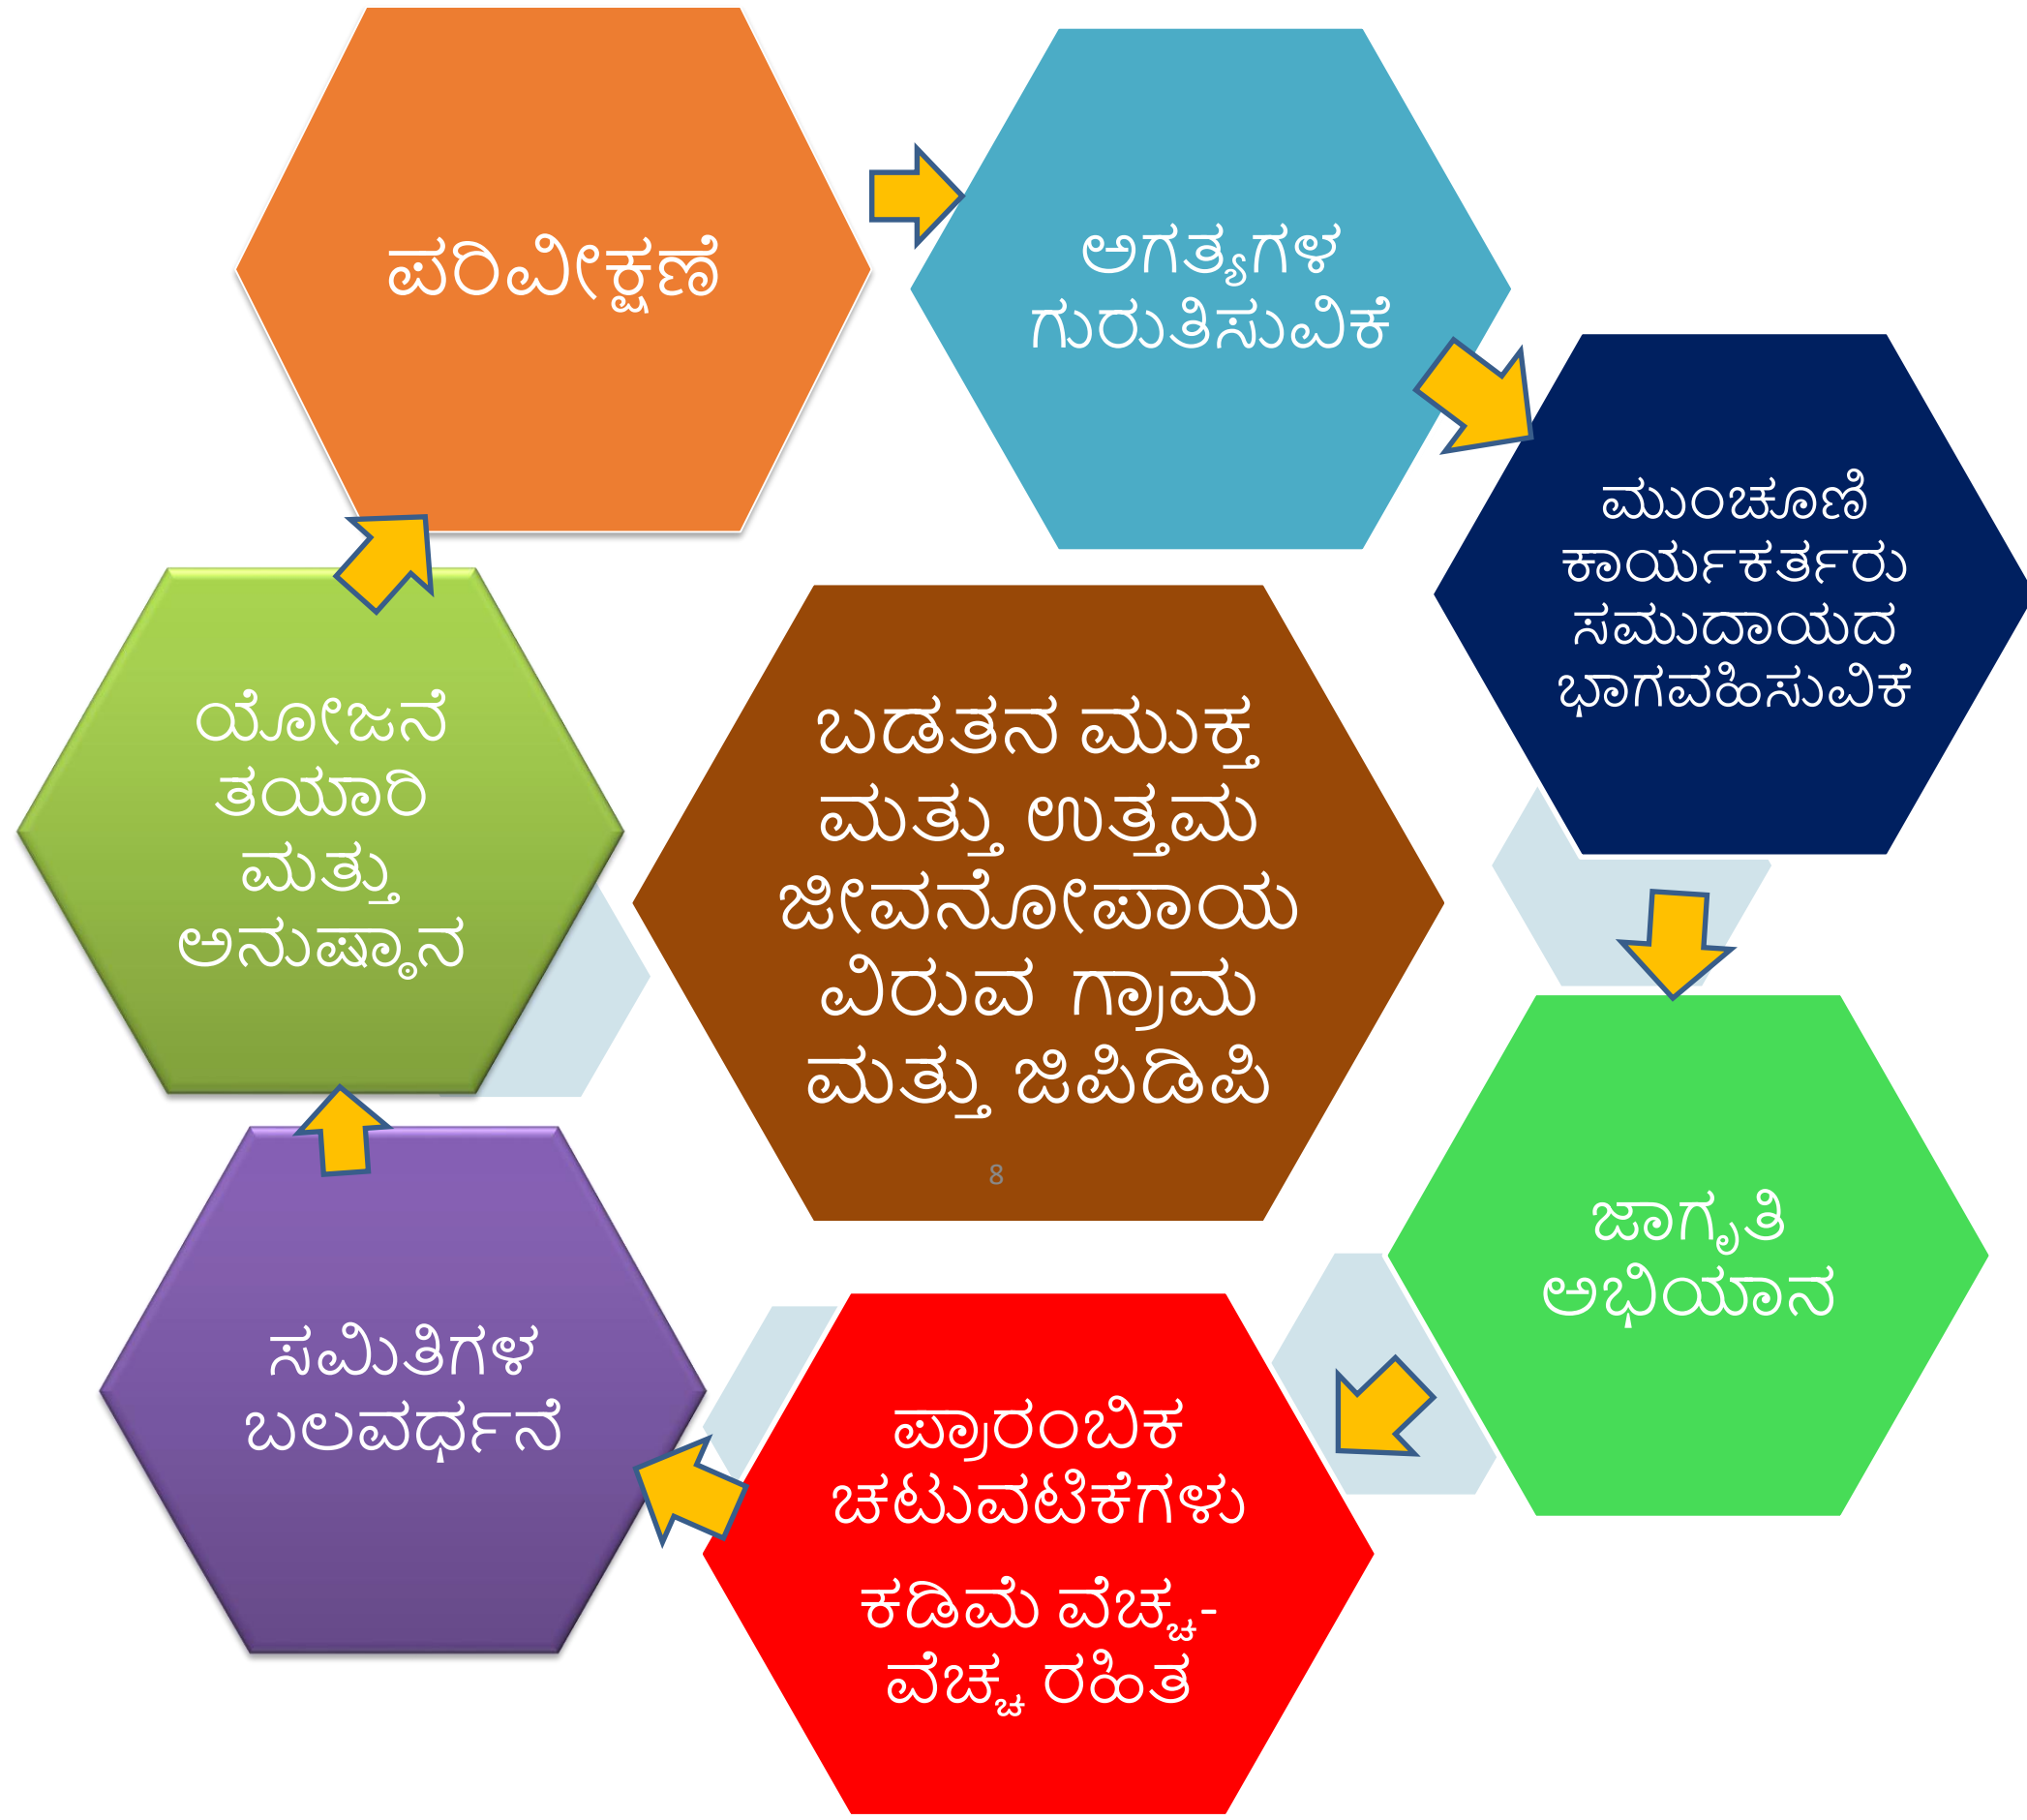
ಪರಿವೀಕ್ಷಣೆ

ಅಗತ್ಯಗಳ ಗುರುತಿಸುವಿಕೆ

ಮುಂಚೂಣಿ ಕಾರ್ಯಕರ್ತರು ಸಮುದಾಯದ ಭಾಗವಹಿಸುವಿಕೆ

ಜಾಗೃತಿ ಅಭಿಯಾನ

ಪ್ರಾರಂಬಿಕ ಚಟುವಟಿಕೆಗಳು

ಕಡಿಮೆ ವೆಚ್ಚ- ವೆಚ್ಚ ರಹಿತ

ಸಮಿತಿಗಳ ಬಲವರ್ಧನೆ

ಯೋಜನೆ ತಯಾರಿ ಮತ್ತು ಅನುಷ್ಠಾನ

ಬಡತನ ಮುಕ್ತ ಮತ್ತು ಉತ್ತಮ ಜೀವನೋಪಾಯ ವಿರುವ ಗ್ರಾಮ ಮತ್ತು ಜಿಪಿಡಿಪಿ

8